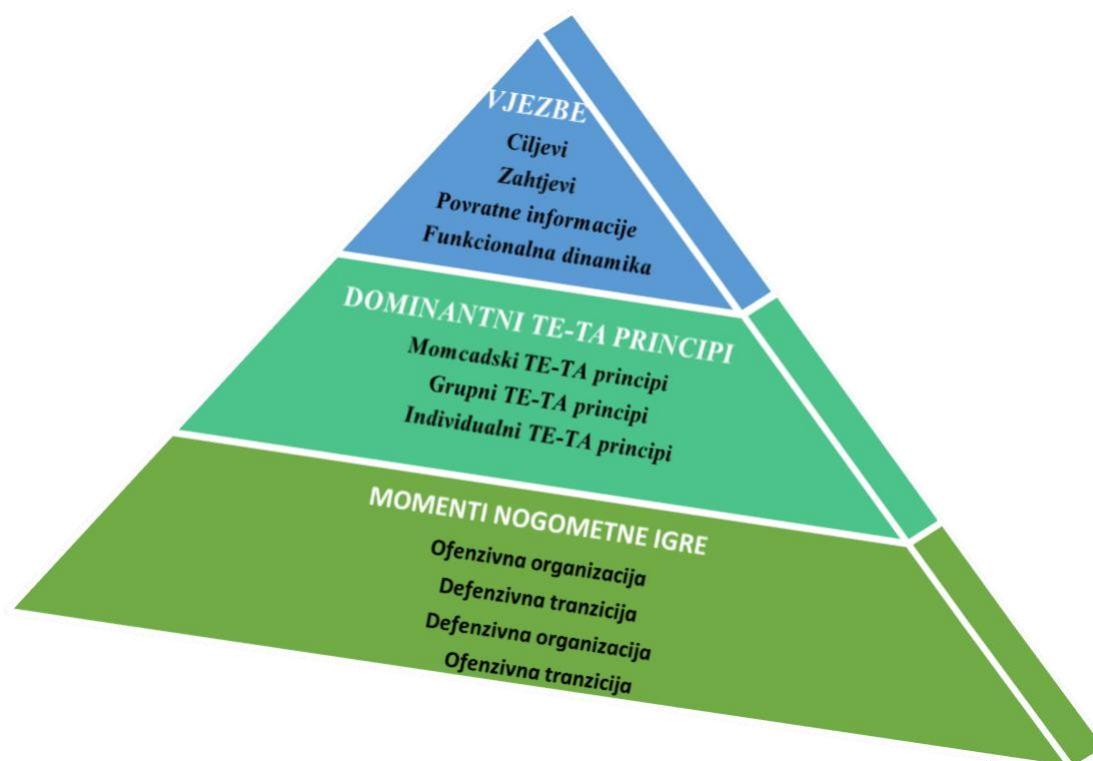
VJEZBE
Ciljevi
Zahtjevi
Povratne informacije
Funkcionalna dinamika

DOMINANTNI TE-TA PRINCIPI
Momcadski TE-TA principi
Grupni TE-TA principi
Individualni TE-TA principi

MOMENTI NOGOMETNE IGRE
Ofenzivna organizacija
Defenzivna tranzicija
Defenzivna organizacija
Ofenzivna tranzicija